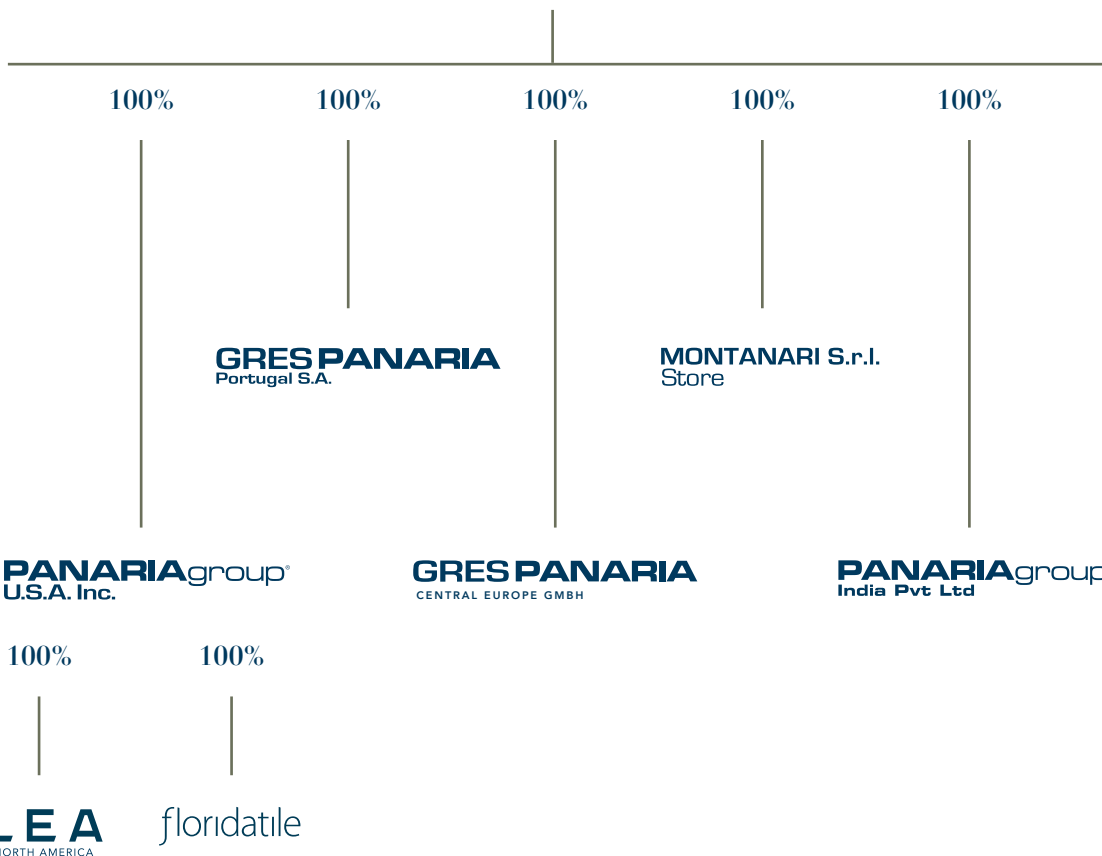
100% 100% 100% 100% 100%

GRES PANARIA
Portugal S.A.

MONTANARI S.r.l.
Store

PANARIAgroup®
U.S.A. Inc.

GRES PANARIA
CENTRAL EUROPE GMBH

PANARIAgroup
India Pvt Ltd

100% 100%

LEA
ORTH AMERICA

floridatile